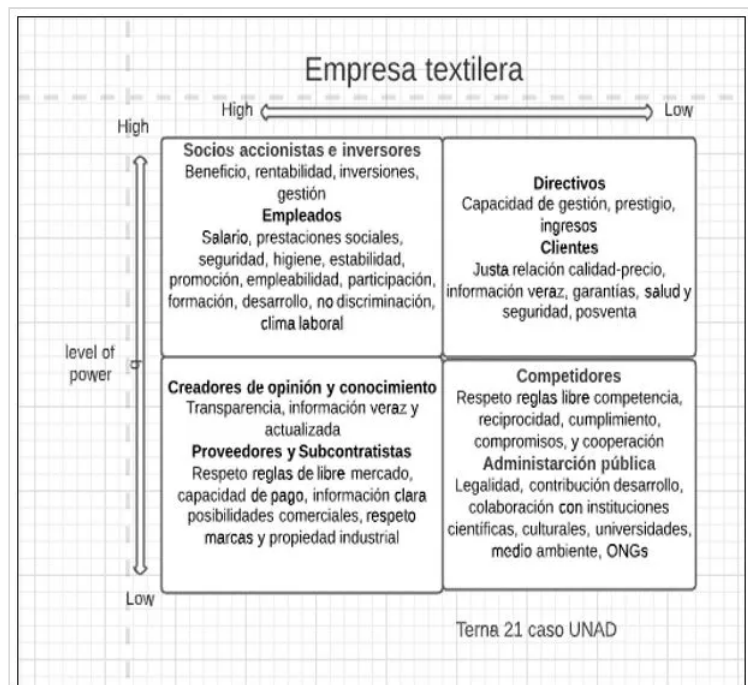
Empresa textilera

High Low

High

level of power

Low

**Socios accionistas e inversores**
Beneficio, rentabilidad, inversiones, gestión
**Empleados**
Salario, prestaciones sociales, seguridad, higiene, estabilidad, promoción, empleabilidad, participación, formación, desarrollo, no discriminación, clima laboral

**Directivos**
Capacidad de gestión, prestigio, ingresos
**Clientes**
Justa relación calidad-precio, información veraz, garantías, salud y seguridad, posventa

**Creadores de opinión y conocimiento**
Transparencia, información veraz y actualizada
**Proveedores y Subcontratistas**
Respeto reglas de libre mercado, capacidad de pago, información clara posibilidades comerciales, respeto marcas y propiedad industrial

**Competidores**
Respeto reglas libre competencia, reciprocidad, cumplimiento, compromisos, y cooperación
**Administarción pública**
Legalidad, contribución desarrollo, colaboración con instituciones científicas, culturales, universidades, medio ambiente, ONGs

Terna 21 caso UNAD